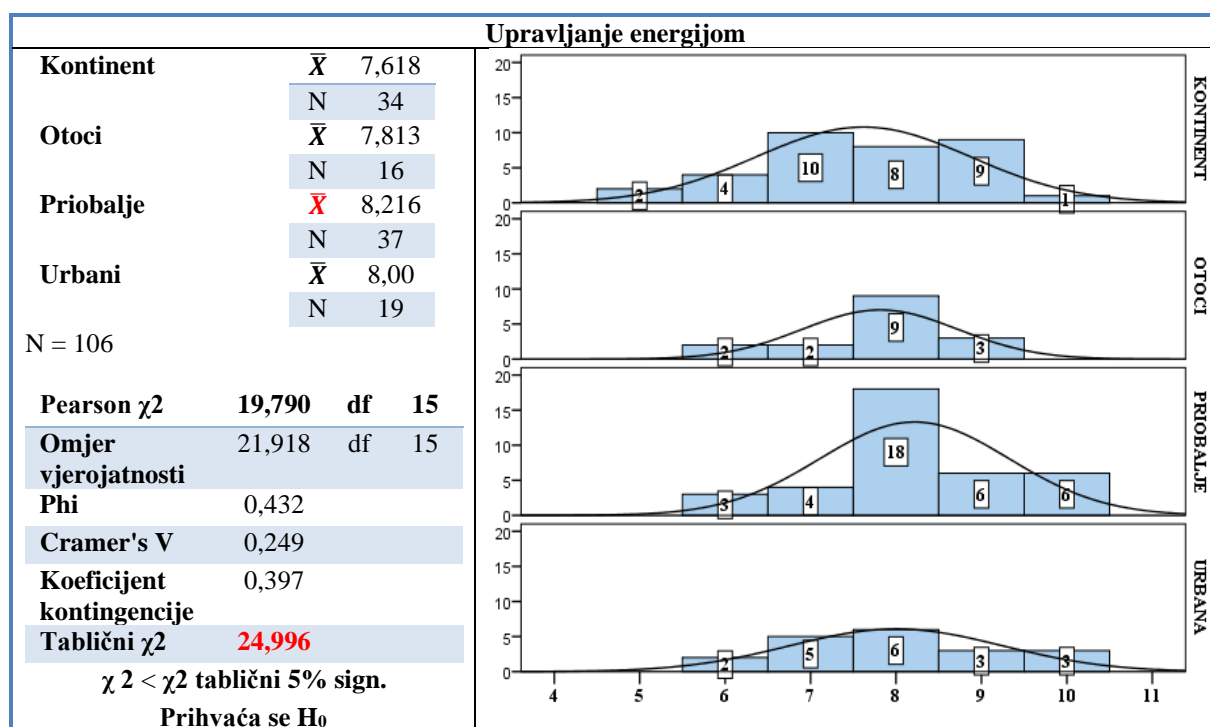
Upravljanje energijom

| Kontinent | $\bar{X}$ | 7,618 |
|---|---|---|
| | N | 34 |
| Otoci | $\bar{X}$ | 7,813 |
| | N | 16 |
| Priobalje | $\bar{X}$ | 8,216 |
| | N | 37 |
| Urbani | $\bar{X}$ | 8,00 |
| | N | 19 |

N = 106

| Pearson χ2 | 19,790 | df | 15 |
|---|---|---|---|
| Omjer vjerojatnosti | 21,918 | df | 15 |
| Phi | 0,432 | | |
| Cramer's V | 0,249 | | |
| Koeficijent kontingencije | 0,397 | | |
| Tablični χ2 | 24,996 | | |

χ 2 < χ2 tablični 5% sign.

Prihvaća se $H_0$

KONTINENT
20
15
10
5
0
2 4 10 8 9 1

OTOCI
20
15
10
5
0
2 2 9 3

PRIOBALJE
20
15
10
5
0
3 4 18 6 6

URBANA
20
15
10
5
0
2 5 6 3 3

4 5 6 7 8 9 10 11